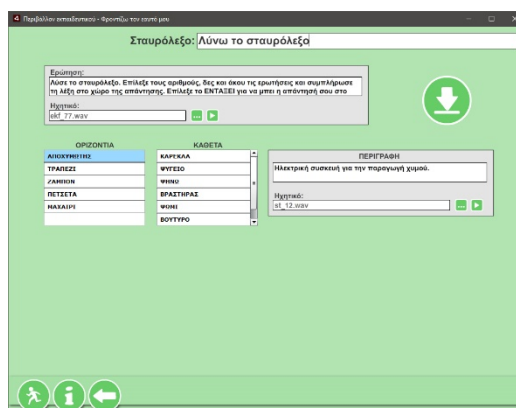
Περιβάλλον εκπαιδευτικού - Φροντίζω τον εαυτό μου

Σταυρόλεξο: Λύνω το σταυρόλεξο

Ερώτηση:
Λύσε το σταυρόλεξο. Επίλεξε τους αριθμούς, δες και άκου τις ερωτήσεις και συμπλήρωσε τη λέξη στο χώρο της απάντησης. Επίλεξε το ΕΝΤΑΞΕΙ για να μπει η απάντησή σου στο

Ηχητικό:
ekf_77.wav

| ΟΡΙΖΟΝΤΙΑ |
|---|
| ΑΠΟΧΥΜΩΤΗΣ |
| ΤΡΑΠΕΖΙ |
| ΖΑΜΠΟΝ |
| ΠΕΤΣΕΤΑ |
| ΜΑΧΑΙΡΙ |

| ΚΑΘΕΤΑ |
|---|
| ΚΑΡΕΚΛΑ |
| ΨΥΓΕΙΟ |
| ΨΗΝΩ |
| ΒΡΑΣΤΗΡΑΣ |
| ΨΩΜΙ |
| ΒΟΥΤΥΡΟ |

ΠΕΡΙΓΡΑΦΗ
Ηλεκτρική συσκευή για την παραγωγή χυμού.

Ηχητικό:
st_12.wav